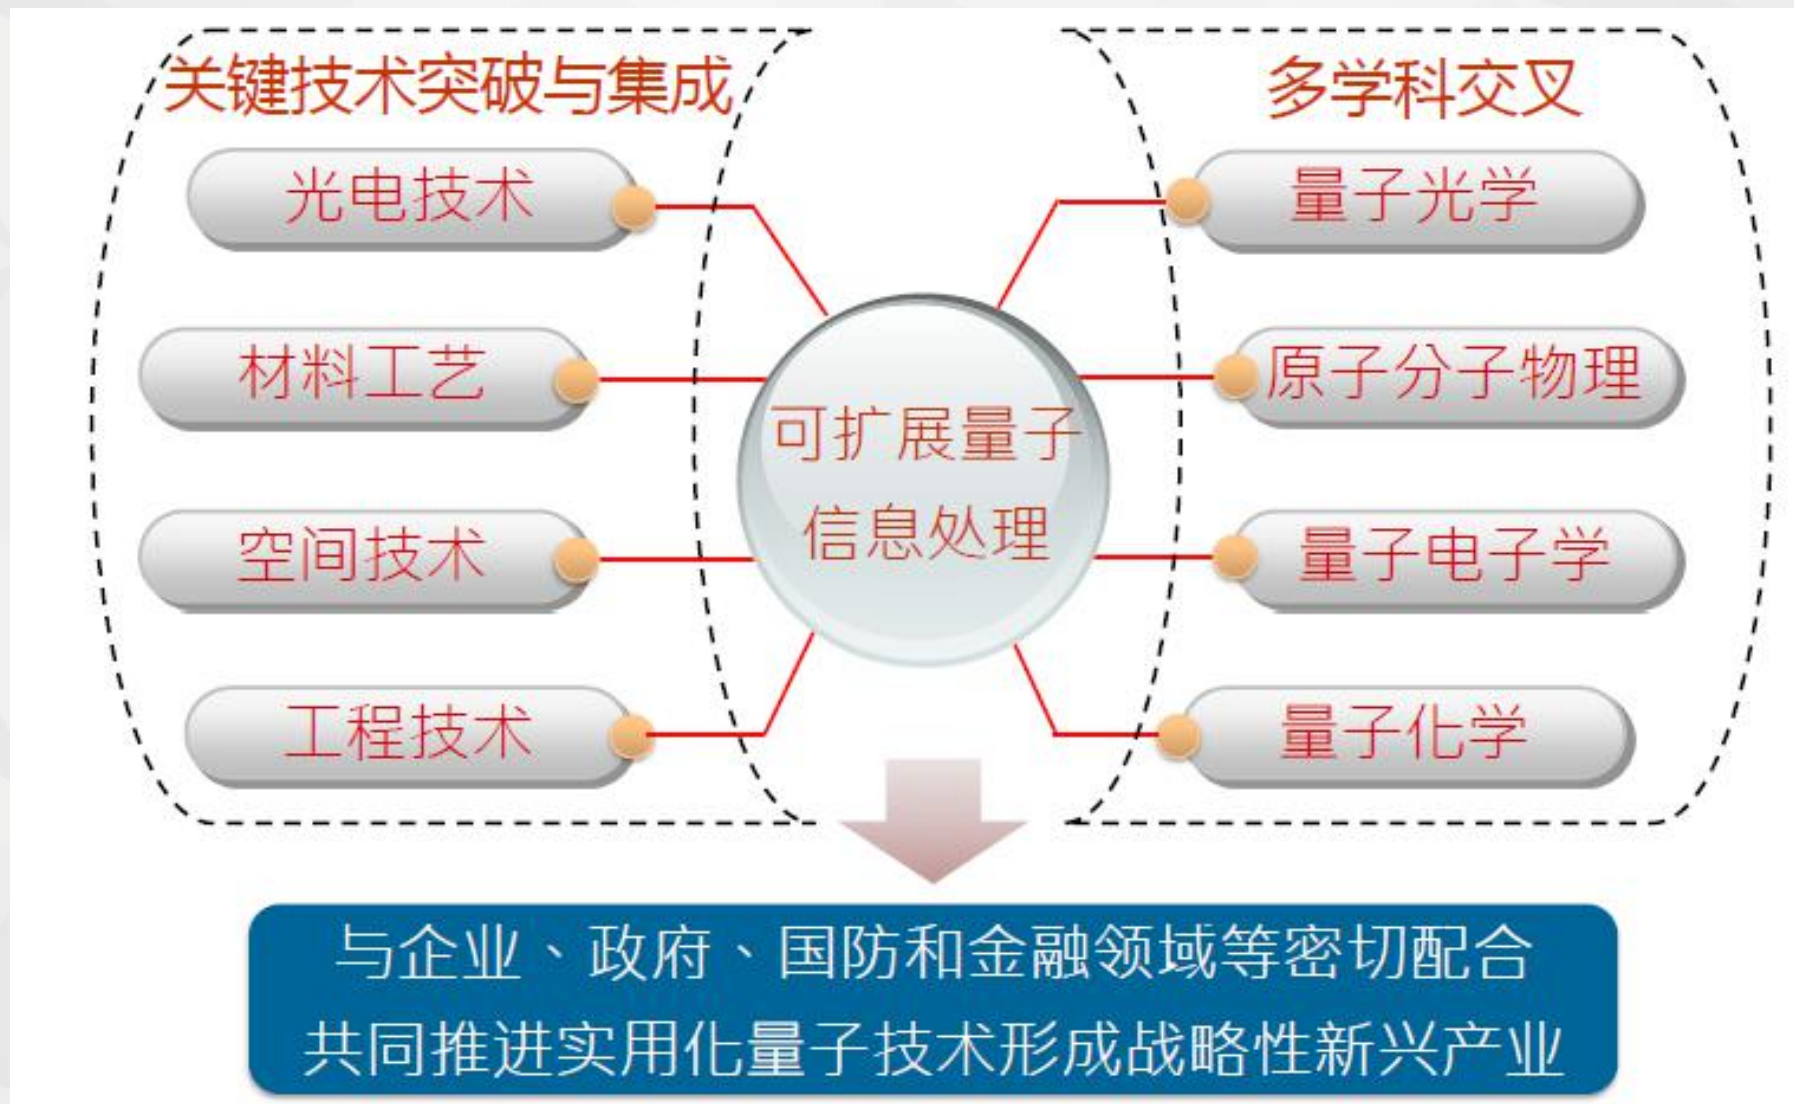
关键技术突破与集成

光电技术

材料工艺

空间技术

工程技术

多学科交叉

量子光学

原子分子物理

量子电子学

量子化学

可扩展量子信息处理

与企业、政府、国防和金融领域等密切配合
共同推进实用化量子技术形成战略性新兴产业